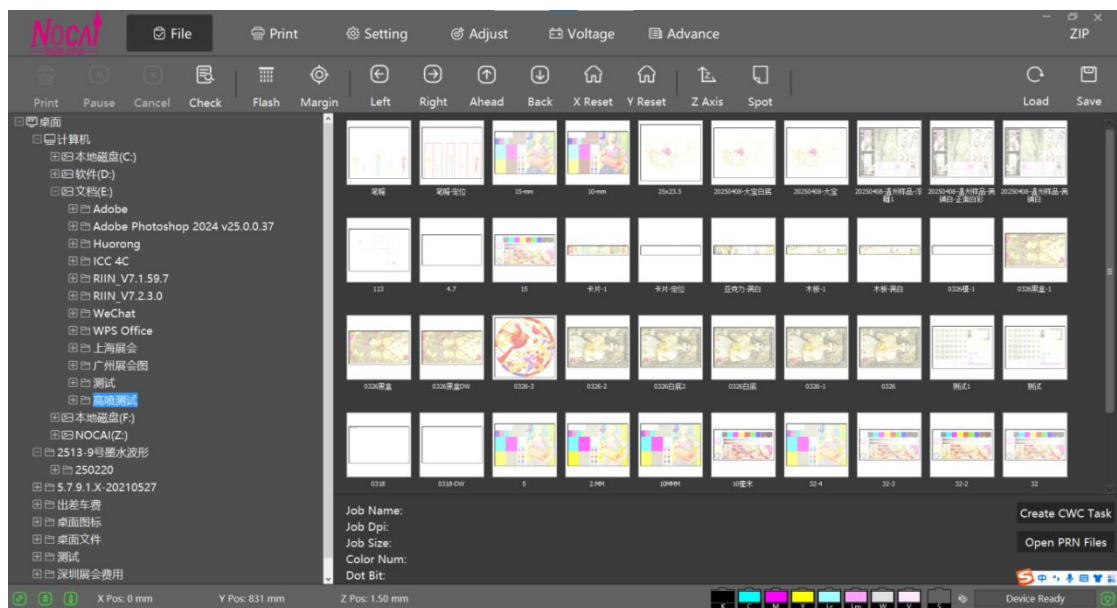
NOCAI File Print Setting Adjust Voltage Advance ZIP

Print Pause Cancel Check Flash Margin Left Right Ahead Back X Reset Y Reset Z Axis Spot Load Save

桌面
计算机
本地磁盘(C:)
软件(D:)
文档(E:)
Adobe
Adobe Photoshop 2024 v25.0.0.37
Huorong
ICC 4C
RIIN_V7.1.59.7
RIIN_V7.2.3.0
WeChat
WPS Office
上海展会
广州展会图
测试
高喷测试
本地磁盘(F:)
NOCAI(Z:)
2513-9号墨水波形
250220
5.7.9.1.X-20210527
出差车费
桌面图标
桌面文件
测试
深圳展会费用

笔筒 笔筒-定位 15-mm 10-mm 25x23.5 20250408-大宝白底 20250408-大宝 20250408-温州样品-浮雕1 20250408-温州样品-满铺白-正面白彩 20250408-温州样品-满铺白

113 4.7 15 卡片-1 卡片-定位 亚克力-满白 木板-1 木板-满白 0326框-1 0326黑盒-1

0326黑盒 0326黑盒DW 0326-3 0326-2 0326白底2 0326白底 0326-1 0326 测试1 测试

0318 0318-DW 5 2.MM 10MMM 10毫米 32-4 32-3 32-2 32

Job Name:
Job Dpi:
Job Size:
Color Num:
Dot Bit:

Create CWC Task
Open PRN Files

X Pos: 0 mm Y Pos: 831 mm Z Pos: 1.50 mm

K C M Y Lc Lm W V

Device Ready